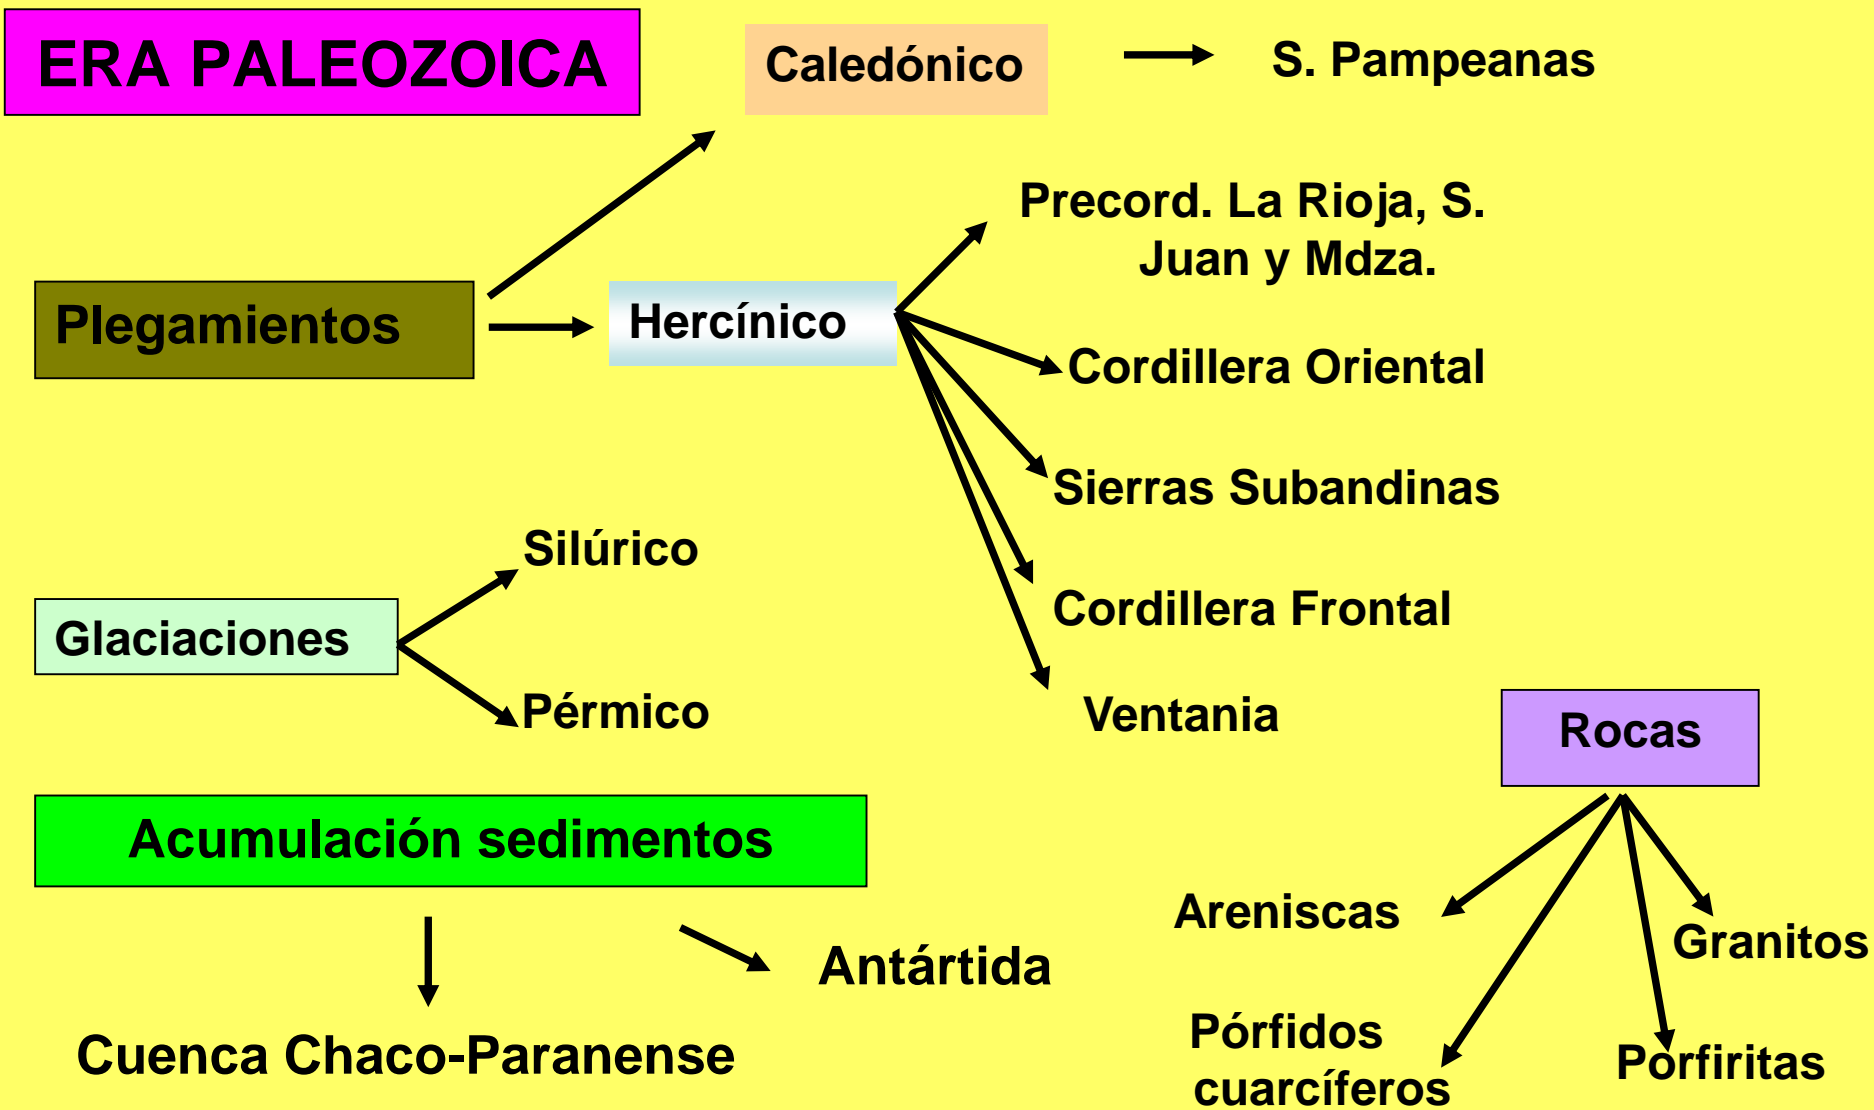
ERA PALEOZOICA

Caledónico

S. Pampeanas

Plegamientos

Hercínico

Precord. La Rioja, S. Juan y Mdza.

Cordillera Oriental

Sierras Subandinas

Cordillera Frontal

Ventania

Glaciaciones

Silúrico

Pérmico

Rocas

Acumulación sedimentos

Areniscas

Granitos

Antártida

Cuenca Chaco-Paranense

Pórfidos cuarcíferos

Porfiritas